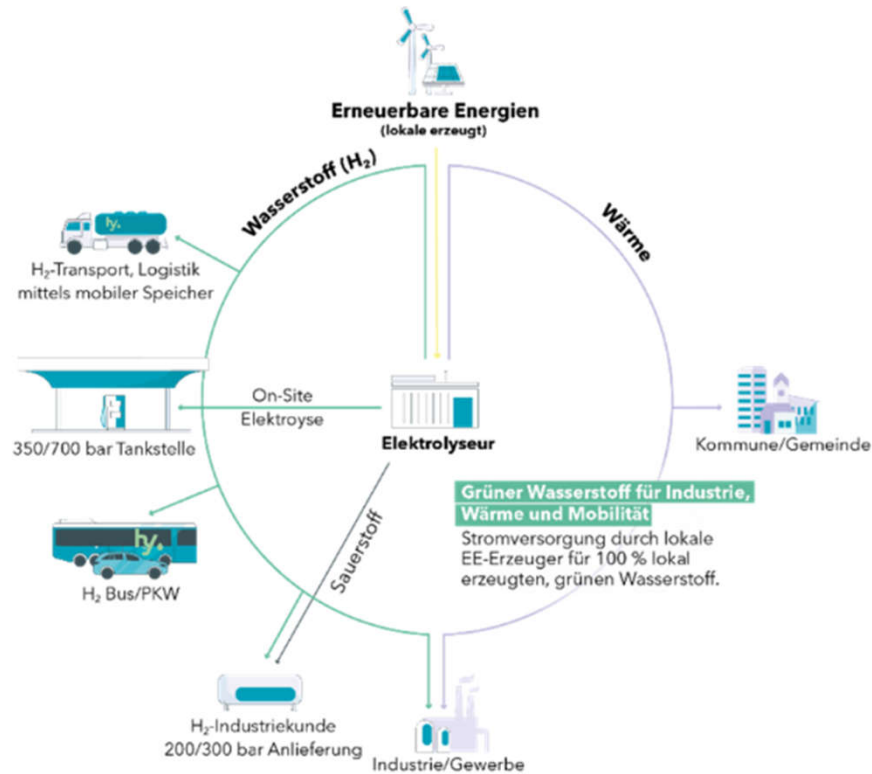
Erneuerbare Energien
(lokale erzeugt)

Wasserstoff ($H_2$)

Wärme

hy.

$H_2$-Transport, Logistik mittels mobiler Speicher

On-Site Elektroyse

350/700 bar Tankstelle

Elektrolyseur

Kommune/Gemeinde

Grüner Wasserstoff für Industrie, Wärme und Mobilität

Stromversorgung durch lokale EE-Erzeuger für 100 % lokal erzeugten, grünen Wasserstoff.

Sauerstoff

hy.

$H_2$ Bus/PKW

$H_2$-Industriekunde 200/300 bar Anlieferung

Industrie/Gewerbe